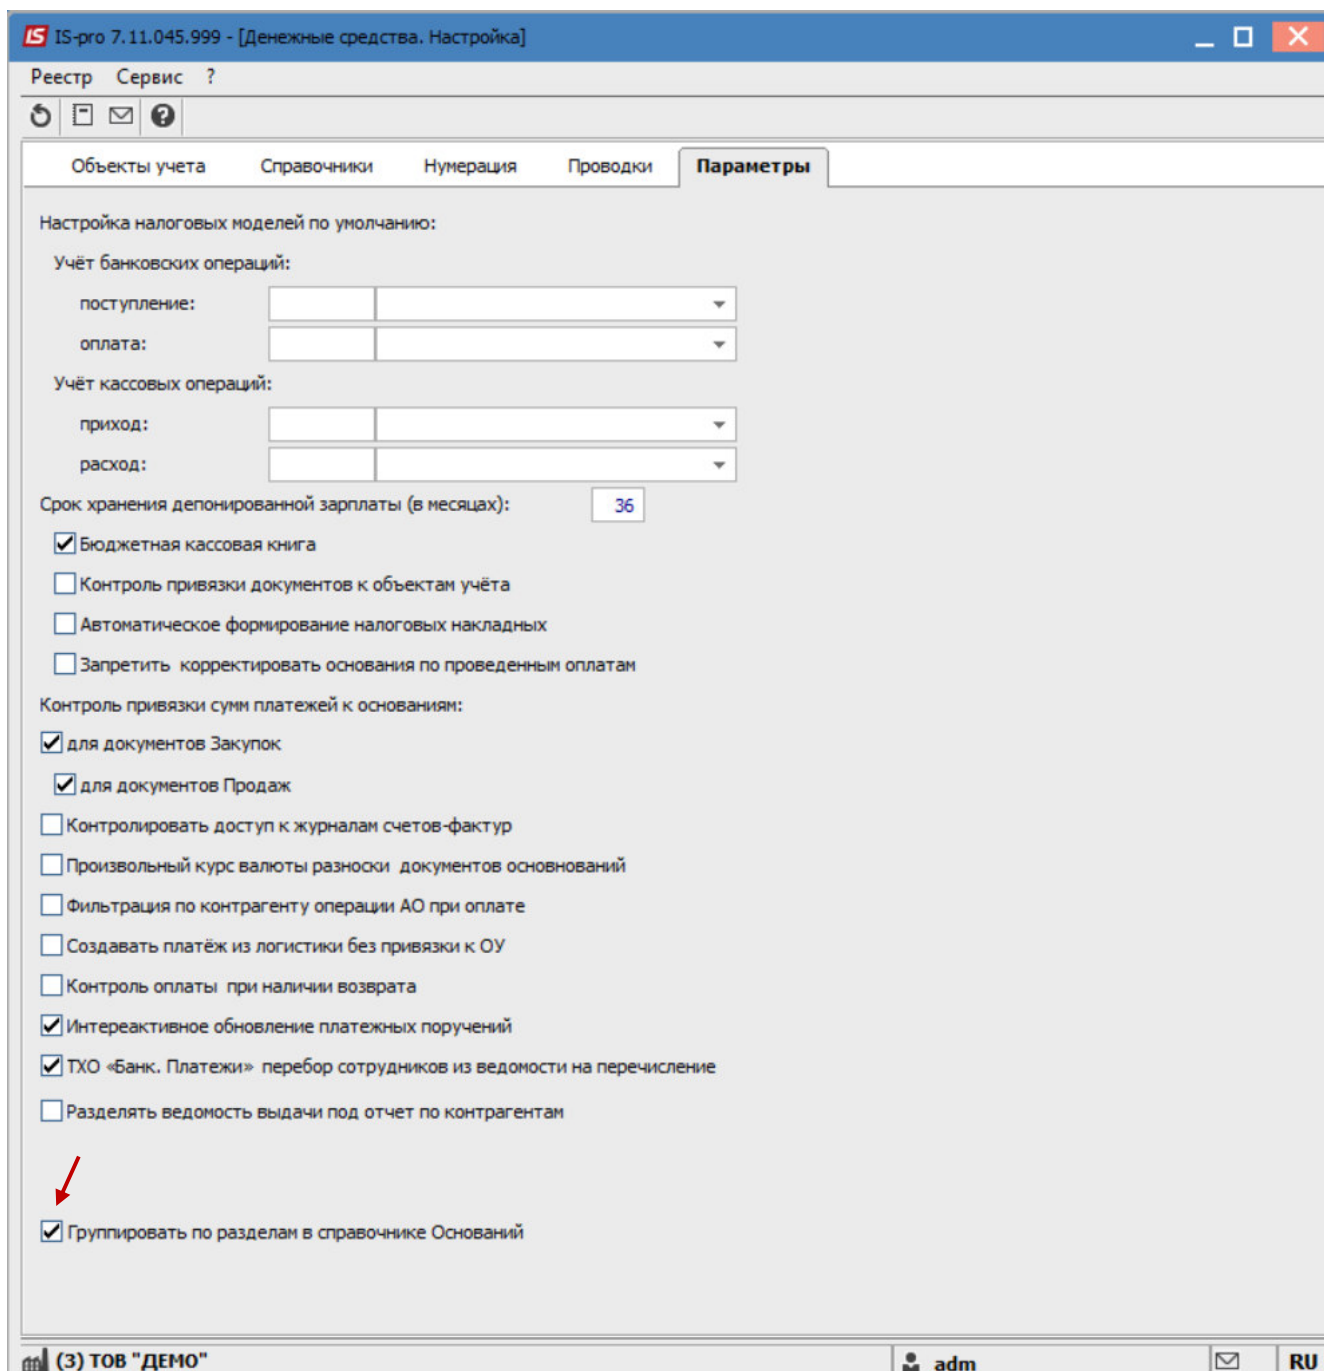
IS IS-pro 7.11.045.999 - [Денежные средства. Настройка]

Реестр Сервис ?

Объекты учета Справочники Нумерация Проводки Параметры

Настройка налоговых моделей по умолчанию:

Учёт банковских операций:

поступление:

оплата:

Учёт кассовых операций:

приход:

расход:

Срок хранения депонированной зарплаты (в месяцах): 36

Бюджетная кассовая книга

Контроль привязки документов к объектам учёта

Автоматическое формирование налоговых накладных

Запретить корректировать основания по проведенным оплатам

Контроль привязки сумм платежей к основаниям:

для документов Закупок

для документов Продаж

Контролировать доступ к журналам счетов-фактур

Произвольный курс валюты разноски документов основнований

Фильтрация по контрагенту операции АО при оплате

Создавать платёж из логистики без привязки к ОУ

Контроль оплаты при наличии возврата

Интереактивное обновление платежных поручений

ТХО «Банк. Платежи» перебор сотрудников из ведомости на перечисление

Разделять ведомость выдачи под отчет по контрагентам

Группировать по разделам в справочнике Оснований

(3) ТОВ "ДЕМО" adm RU